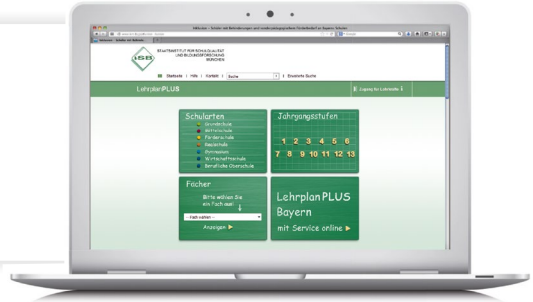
ISB

STAATSINSTITUT FÜR SCHULQUALITÄT UND BILDUNGSFORSCHUNG MÜNCHEN

Startseite | Hilfe | Kontakt | Suche | Erweiterte Suche

LehrplanPLUS

Zugang für Lehrkräfte

Schularten
Grundschule
Mittelschule
Förderschule
Realschule
Gymnasium
Wirtschaftsschule
Berufliche Oberschule

Jahrgangsstufen
1 2 3 4 5 6
7 8 9 10 11 12 13

Fächer
Bitte wählen Sie ein Fach aus!
- Fach wählen -
Anzeigen

LehrplanPLUS Bayern
mit Service online